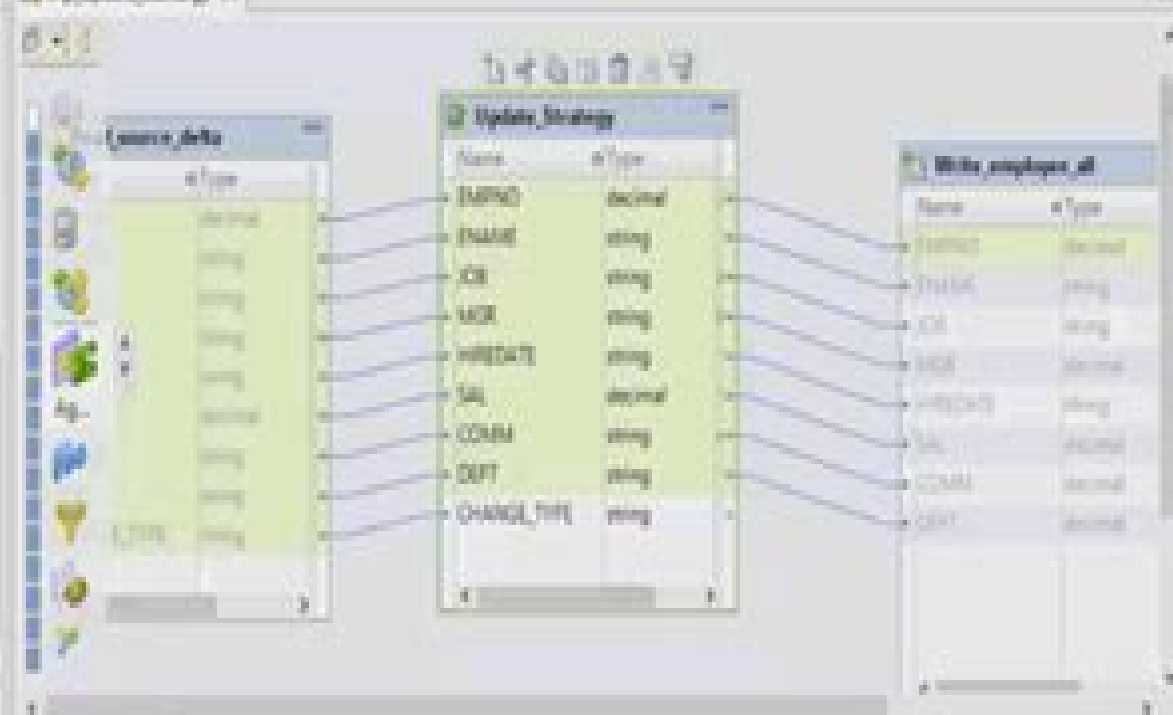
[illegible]_source_delta
Type
decimal
string
string
string
string
decimal
string
string
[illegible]_TYPE string

Update_Strategy
Name Type
EMPNO decimal
ENAME string
JOB string
MGR string
HIREDATE string
SAL decimal
COMM string
DEPT string
CHANGE_TYPE string

Write_employees_all
Name Type
EMPNO decimal
ENAME string
JOB string
MGR decimal
HIREDATE string
SAL decimal
COMM decimal
DEPT decimal